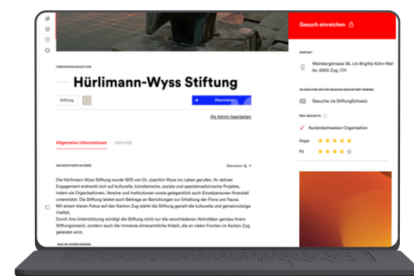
Gesuch einreichen

Hürlimann-Wyss Stiftung

Stiftung

Als Admin bearbeiten

Allgemeine Informationen

Weinbergstrasse 3b, c/o Brigitte Kühn-Wer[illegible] 6300 Zug, CH

Gesuche via StiftungSchweiz

Ausländischweizer Organisation

Die Hürlimann-Wyss Stiftung wurde 1970 von Dr. Joachim Wyss ins Leben gerufen. Ihr aktives Engagement erstreckt sich auf kulturelle, künstlerische, soziale und spezialmedizinische Projekte, indem die Organisationen, Vereine und Institutionen sowie gelegentlich auch Einzelpersonen finanziell unterstützt. Die Stiftung leistet auch Beiträge an Bemühungen zur Erhaltung der Flora und Fauna. Mit einem klaren Fokus auf den Kanton Zug stärkt die Stiftung gezielt die kulturelle und gemeinnützige Vielfalt.

Durch ihre Unterstützung würdigt die Stiftung nicht nur die verschiedenen Aktivitäten gemäss ihrem Stiftungszweck, sondern auch die immense ehrenamtliche Arbeit, die an vielen Fronten im Kanton Zug geleistet wird.